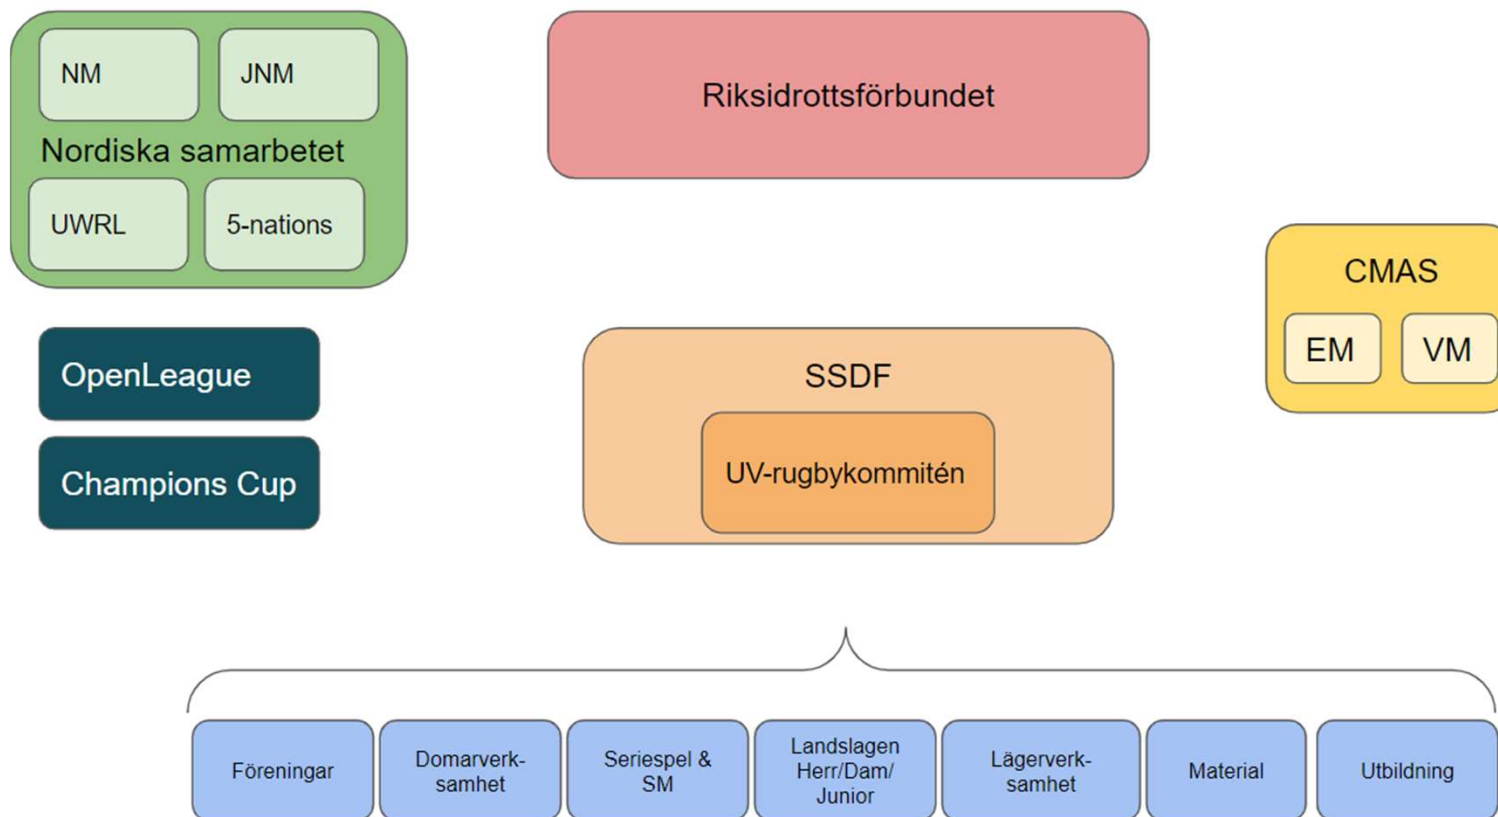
NM

JNM

Nordiska samarbetet

UWRL

5-nations

Riksidrottsförbundet

CMAS

EM

VM

OpenLeague

Champions Cup

SSDF

UV-rugbykommitén

Föreningar

Domarverk-samhet

Seriespel & SM

Landslagen Herr/Dam/ Junior

Lägerverk-samhet

Material

Utbildning